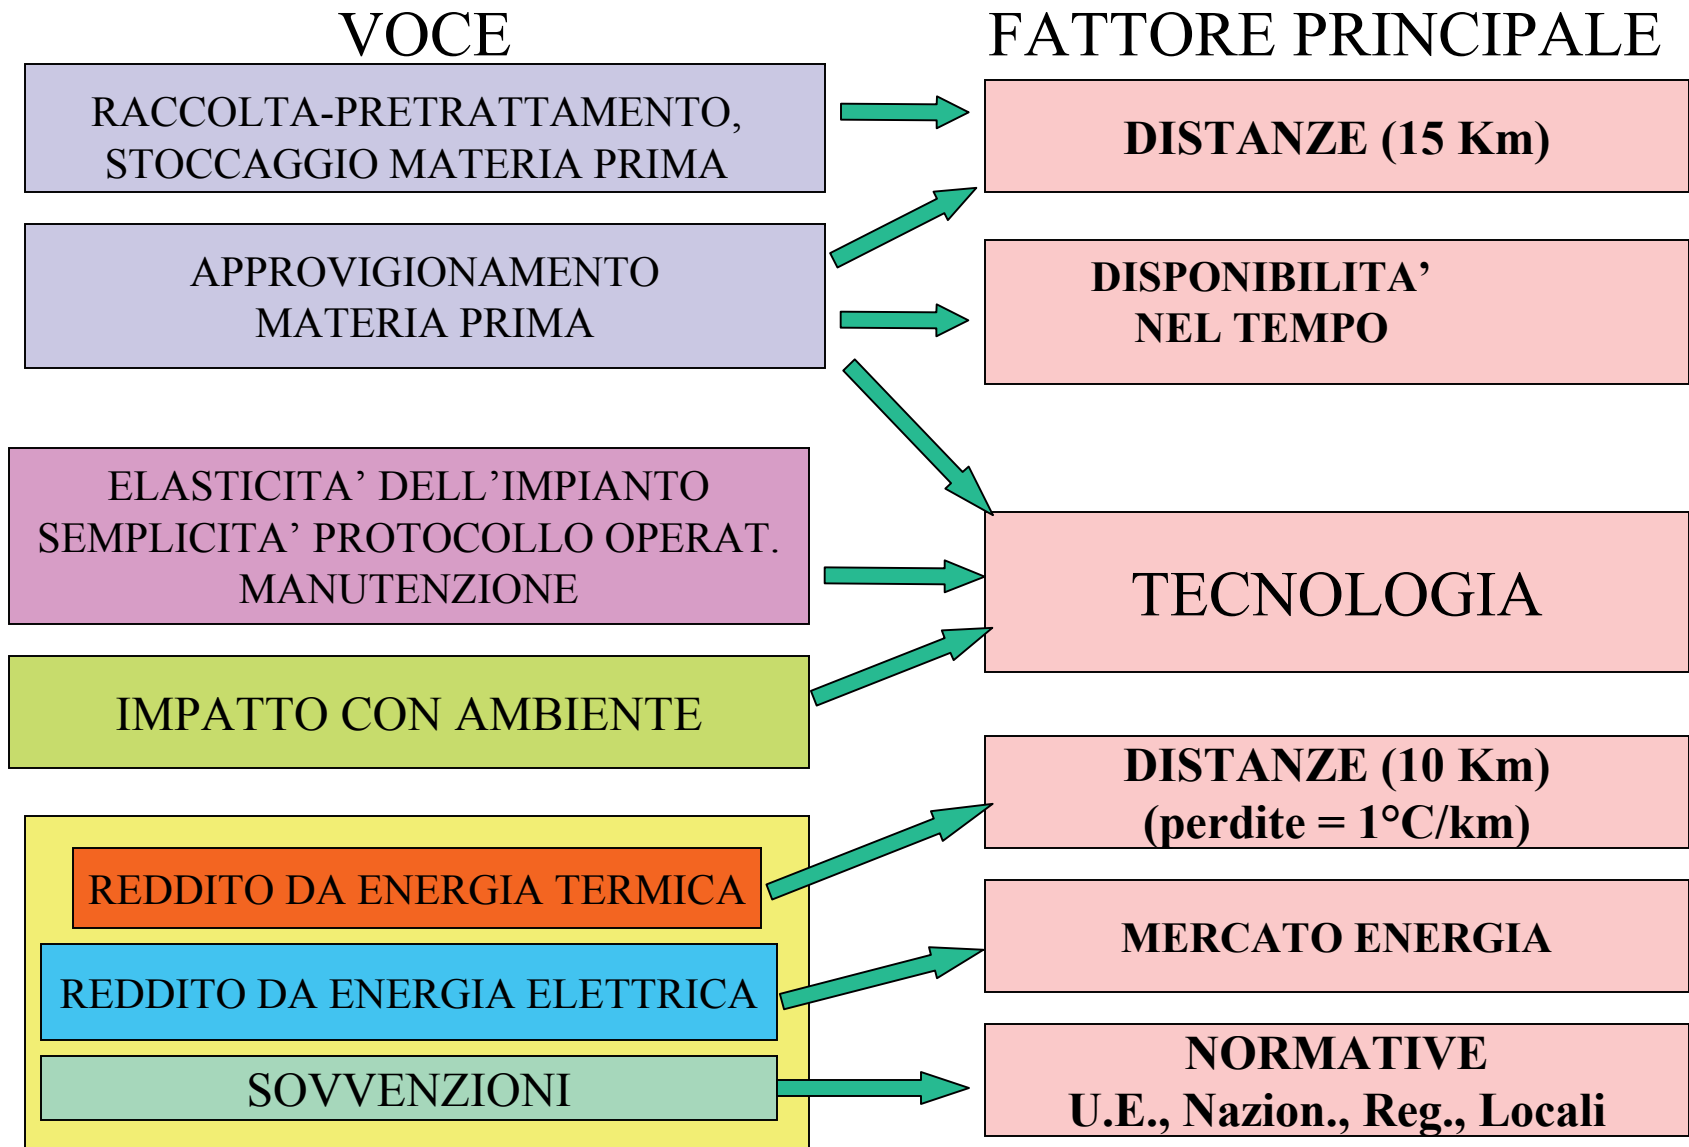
VOCE

FATTORE PRINCIPALE

RACCOLTA-PRETRATTAMENTO, STOCCAGGIO MATERIA PRIMA

DISTANZE (15 Km)

APPROVIGIONAMENTO MATERIA PRIMA

DISPONIBILITA' NEL TEMPO

ELASTICITA' DELL'IMPIANTO
SEMPLICITA' PROTOCOLLO OPERAT.
MANUTENZIONE

TECNOLOGIA

IMPATTO CON AMBIENTE

DISTANZE (10 Km)
(perdite = 1°C/km)

REDDITO DA ENERGIA TERMICA

MERCATO ENERGIA

REDDITO DA ENERGIA ELETTRICA

SOVVENZIONI

NORMATIVE
U.E., Nazion., Reg., Locali